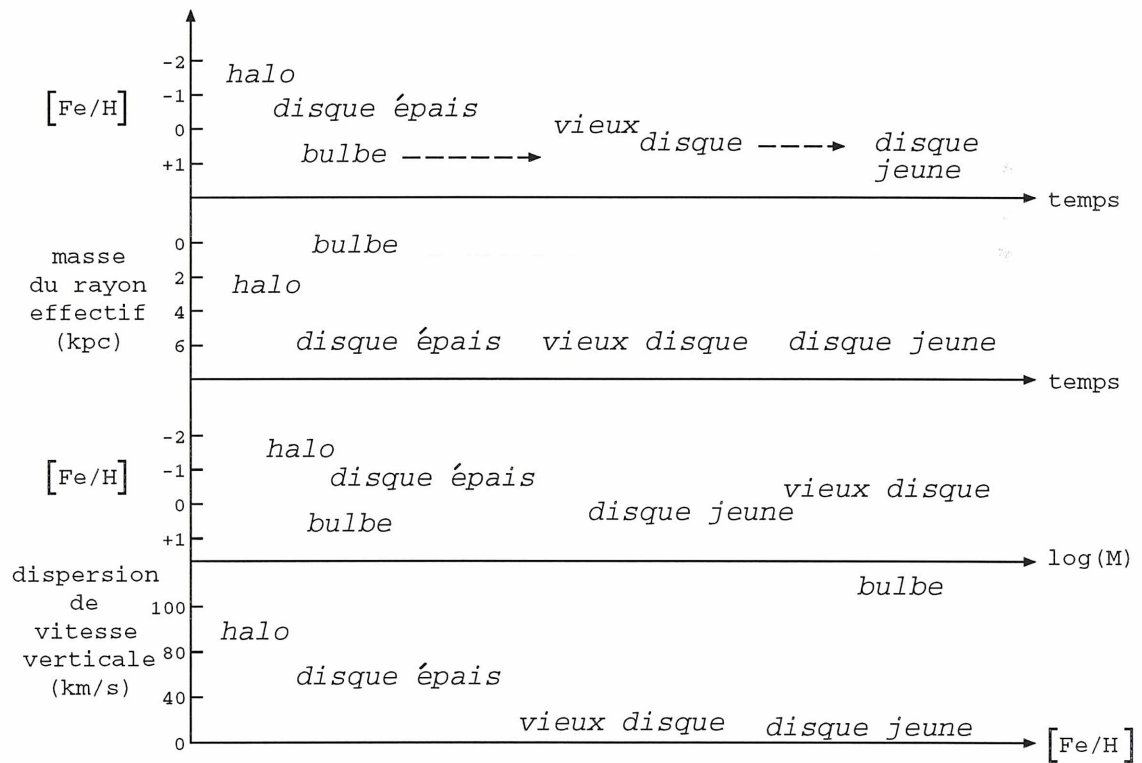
[Fe/H]
-2
-1
0
+1
halo
disque épais
bulbe
vieux disque
disque jeune
temps

masse du rayon effectif (kpc)
0
2
4
6
bulbe
halo
disque épais
vieux disque
disque jeune
temps

[Fe/H]
-2
-1
0
+1
halo
disque épais
bulbe
disque jeune
vieux disque
log(M)

dispersion de vitesse verticale (km/s)
100
80
40
0
bulbe
halo
disque épais
vieux disque
disque jeune
[Fe/H]